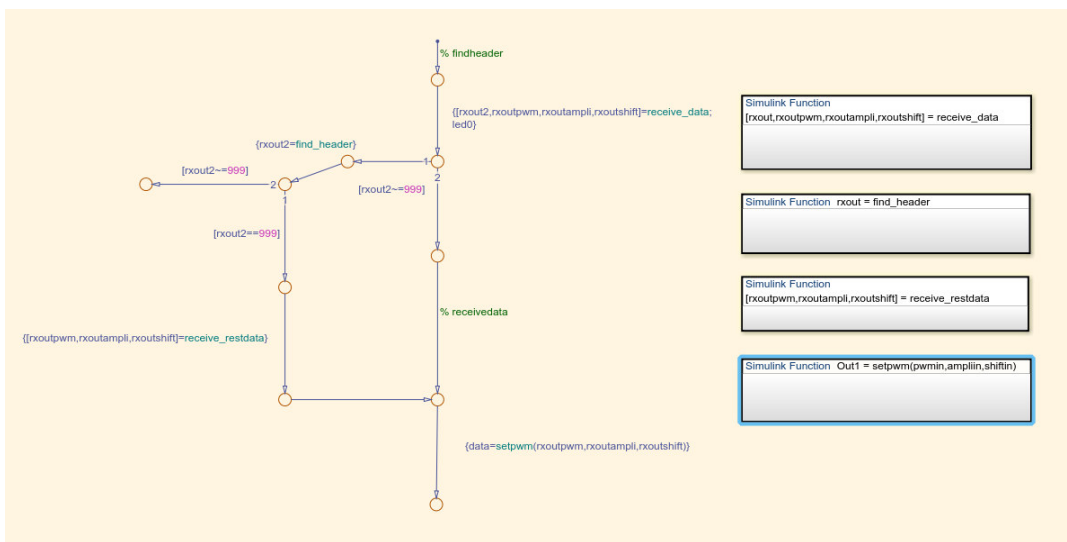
% findheader

{[rxout2,rxoutpwm,rxoutampli,rxoutshift]=receive_data; led0}

{rxout2=find_header}

1

[rxout2~=999]

2

2

[rxout2~=999]

1

[rxout2==999]

% receivedata

{[rxoutpwm,rxoutampli,rxoutshift]=receive_restdata}

{data=setpwm(rxoutpwm,rxoutampli,rxoutshift)}

Simulink Function
[rxout,rxoutpwm,rxoutampli,rxoutshift] = receive_data

Simulink Function rxout = find_header

Simulink Function
[rxoutpwm,rxoutampli,rxoutshift] = receive_restdata

Simulink Function Out1 = setpwm(pwmin,ampliin,shiftin)